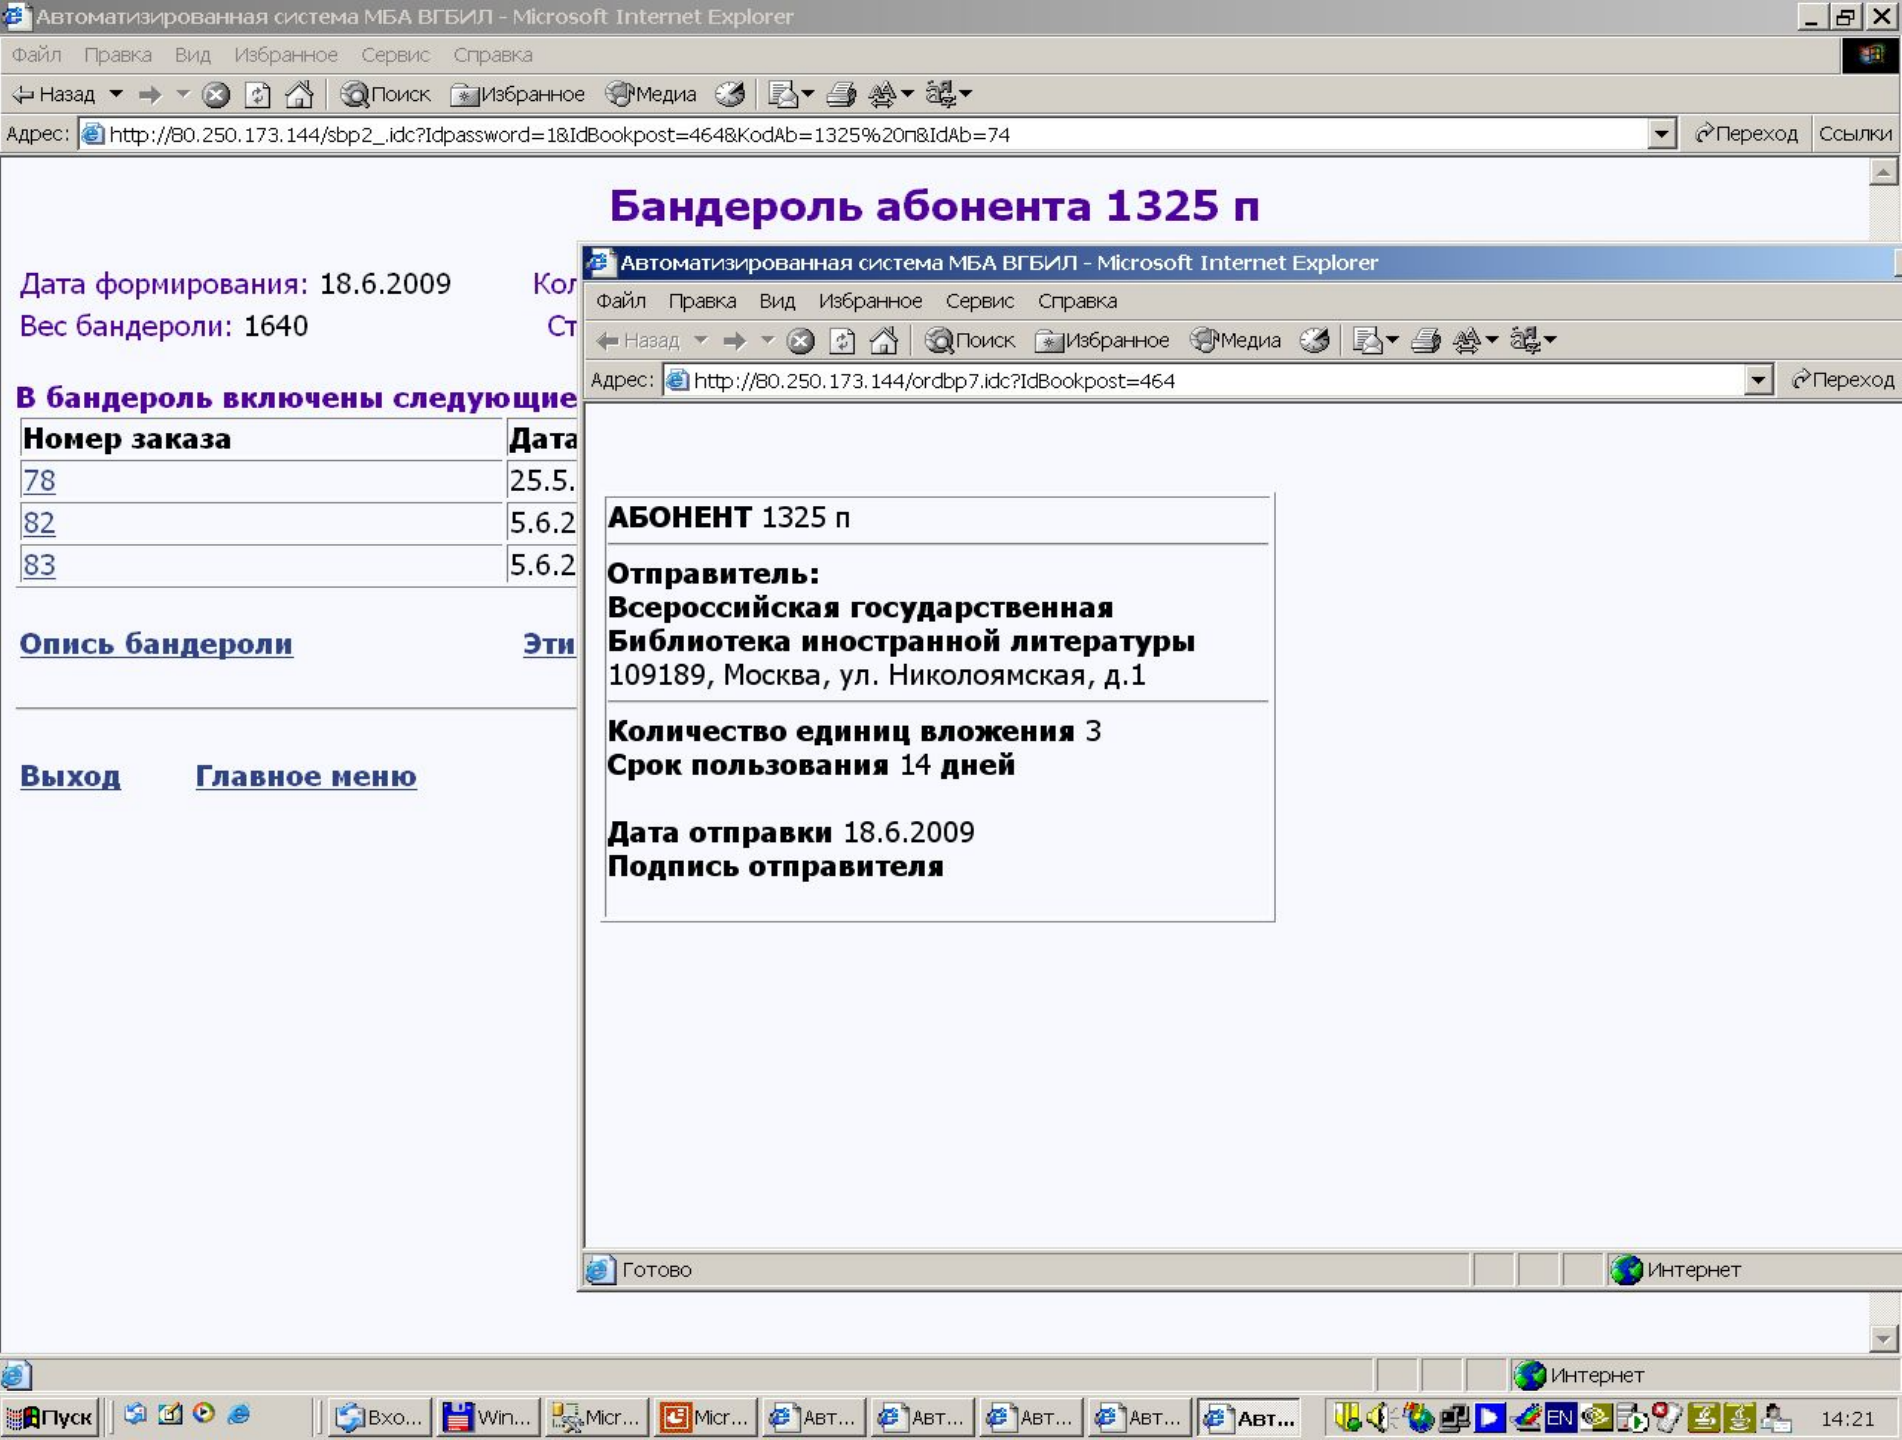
Автоматизированная система МБА ВГБИЛ - Microsoft Internet Explorer

Файл Правка Вид Избранное Сервис Справка

Назад Поиск Избранное Медиа

Адрес: http://80.250.173.144/sbp2_.idc?Idpassword=1&IdBookpost=464&KodAb=1325%20п&IdAb=74 Переход Ссылки

Бандероль абонента 1325 п

Дата формирования: 18.6.2009 Кол

Вес бандероли: 1640 Ст

В бандероль включены следующие

| Номер заказа | Дата |
|---|---|
| 78 | 25.5. |
| 82 | 5.6.2 |
| 83 | 5.6.2 |

Опись бандероли Эти

Выход Главное меню

Автоматизированная система МБА ВГБИЛ - Microsoft Internet Explorer

Файл Правка Вид Избранное Сервис Справка

Назад Поиск Избранное Медиа

Адрес: http://80.250.173.144/ordbp7.idc?IdBookpost=464 Переход

АБОНЕНТ 1325 п

Отправитель:
Всероссийская государственная
Библиотека иностранной литературы
109189, Москва, ул. Николоямская, д.1

Количество единиц вложения 3
Срок пользования 14 дней

Дата отправки 18.6.2009
Подпись отправителя

Готово Интернет

Интернет

Пуск Вхо... Win... Micr... Micr... Авт... Авт... Авт... Авт... Авт... EN 14:21